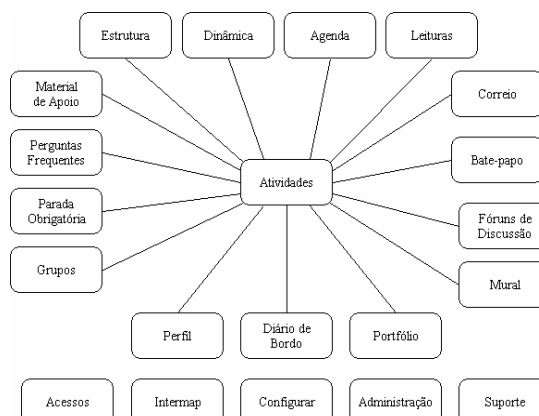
Estrutura

Dinâmica

Agenda

Leituras

Material de Apoio

Correio

Perguntas Frequentes

Atividades

Bate-papo

Parada Obrigatória

Fóruns de Discussão

Grupos

Mural

Perfil

Diário de Bordo

Portfólio

Acessos

Intermap

Configurar

Administração

Suporte